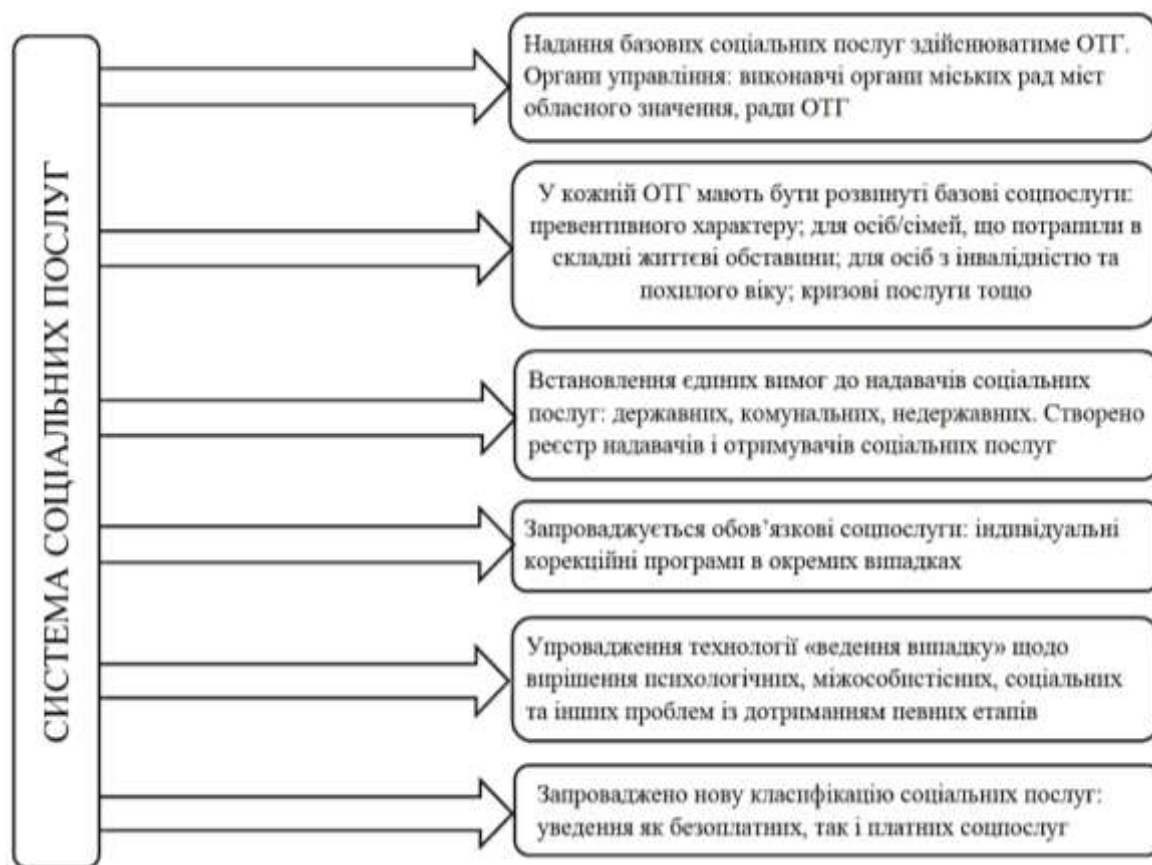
СИСТЕМА СОЦІАЛЬНИХ ПОСЛУГ

Надання базових соціальних послуг здійснюватиме ОТГ. Органи управління: виконавчі органи міських рад міст обласного значення, ради ОТГ

У кожній ОТГ мають бути розвинуті базові соцпослуги: превентивного характеру; для осіб/сімей, що потрапили в складні життєві обставини; для осіб з інвалідністю та похилого віку; кризові послуги тощо

Встановлення єдиних вимог до надавачів соціальних послуг: державних, комунальних, недержавних. Створено реєстр надавачів і отримувачів соціальних послуг

Запроваджується обов'язкові соцпослуги: індивідуальні корекційні програми в окремих випадках

Упровадження технології «ведення випадку» щодо вирішення психологічних, міжособистісних, соціальних та інших проблем із дотриманням певних етапів

Запроваджено нову класифікацію соціальних послуг: уведення як безоплатних, так і платних соцпослуг